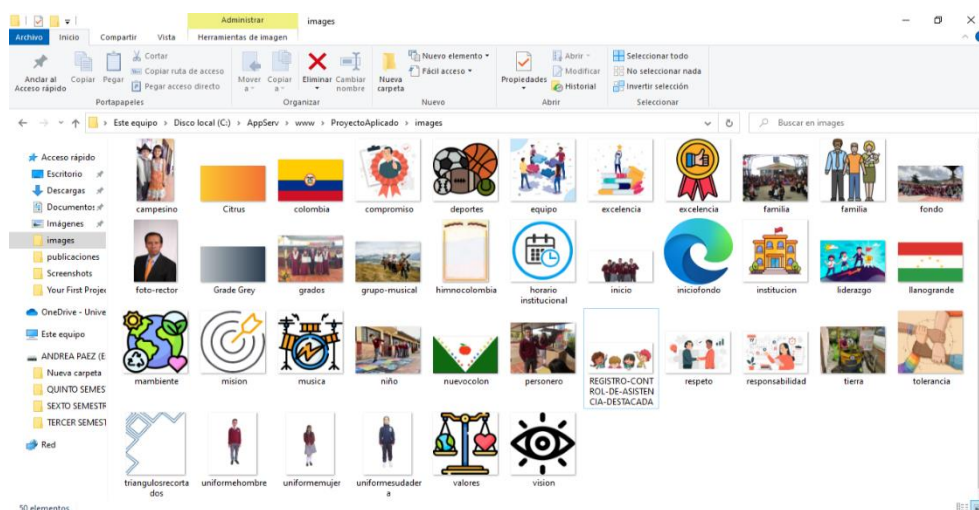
Administrar images

Archivo Inicio Compartir Vista Herramientas de imagen

Anclar al Acceso rápido Copiar Pegar Cortar Copiar ruta de acceso Pegar acceso directo
Portapapeles

Mover a Copiar a Eliminar Cambiar nombre
Organizar

Nueva carpeta Nuevo elemento Fácil acceso
Nuevo

Propiedades Abrir Modificar Historial
Abrir

Seleccionar todo No seleccionar nada Invertir selección
Seleccionar

Este equipo › Disco local (C:) › AppServ › www › ProyectoAplicado › images

Buscar en images

Acceso rápido
Escritorio
Descargas
Documentos
Imágenes
images
publicaciones
Screenshots
Your First Proje
OneDrive - Unive
Este equipo
ANDREA PAEZ (E
Nueva carpeta
QUINTO SEMES
SEXTO SEMESTR
TERCER SEMEST
Red

campesino
Citrus
colombia
compromiso
deportes
equipo
excelencia
excelencia
familia
familia
fondo
foto-rector
Grade Grey
grados
grupo-musical
himnocolombia
horario institucional
inicio
iniciofondo
institucion
liderazgo
llanogrande
mambiente
mision
musica
niño
nuevocolon
personero
REGISTRO-CONTROL-DE-ASISTENCIA-DESTACADA
respeto
responsabilidad
tierra
tolerancia
triangulosrecortados
uniformehombre
uniformemujer
uniformesudadera
valores
vision

50 elementos